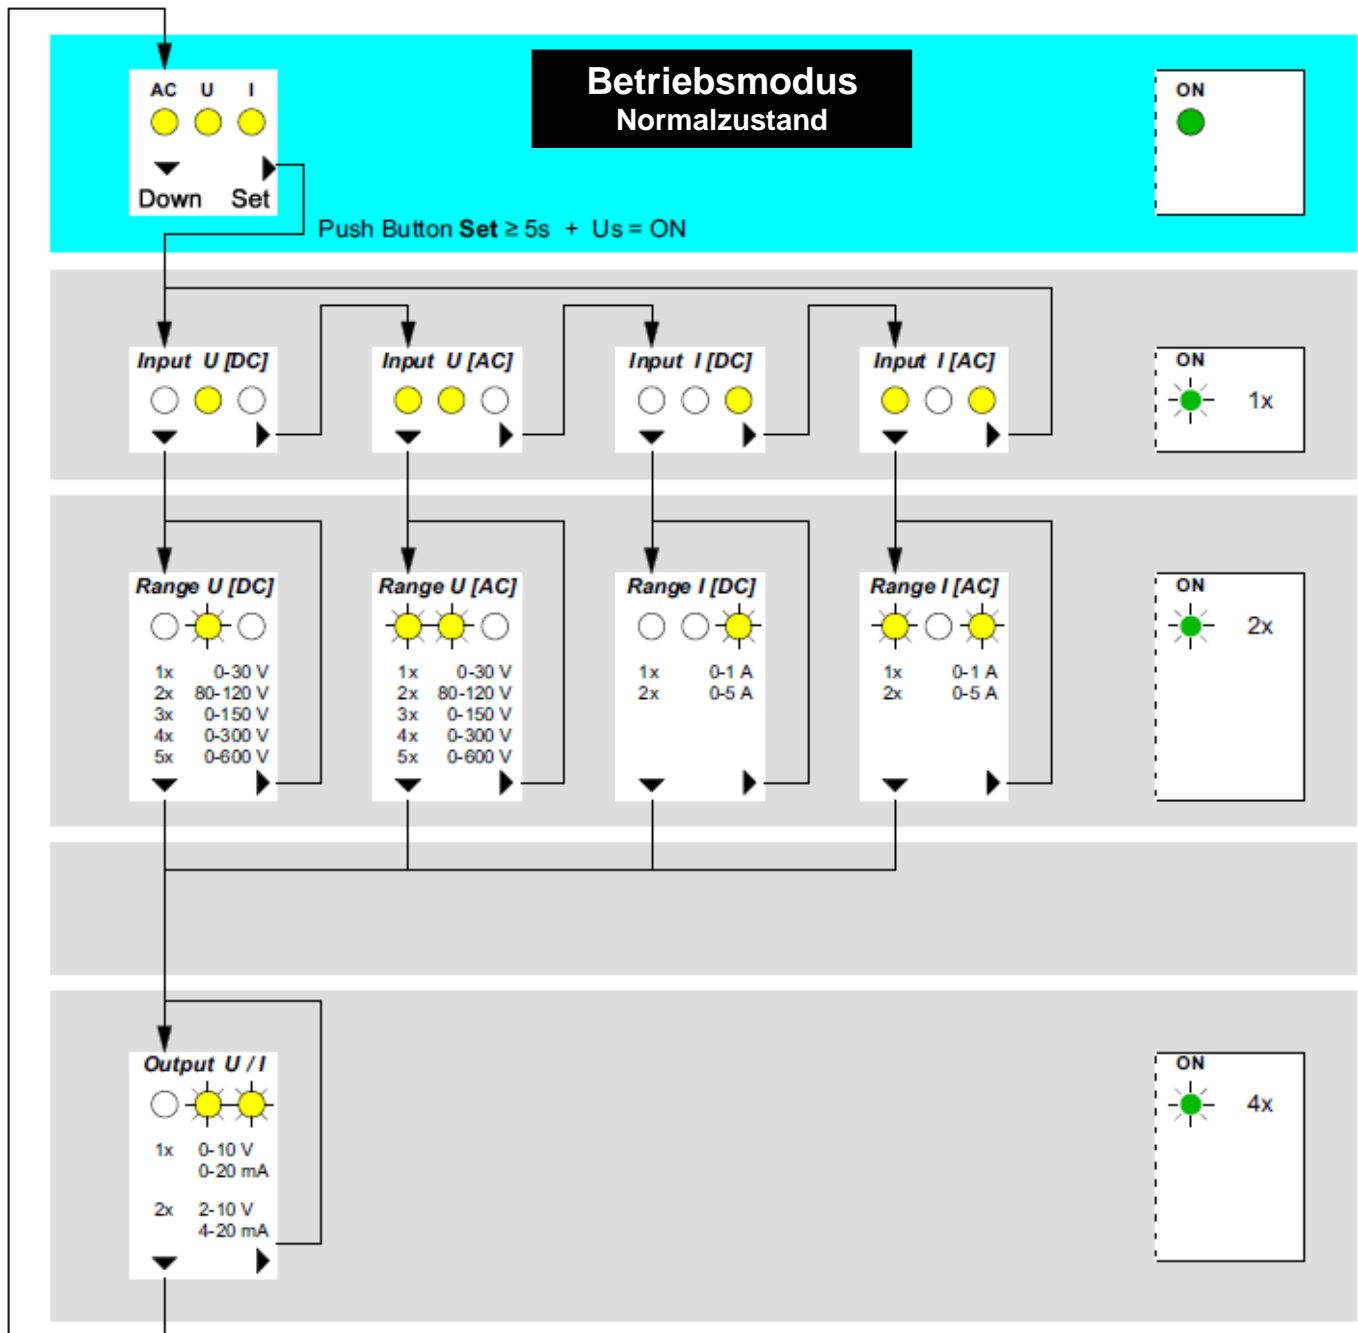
AC U I

Down Set

Betriebsmodus
Normalzustand

ON

Push Button **Set** ≥ 5s + Us = ON

Input U [DC]

Input U [AC]

Input I [DC]

Input I [AC]

ON
1x

Range U [DC]
1x 0-30 V
2x 80-120 V
3x 0-150 V
4x 0-300 V
5x 0-600 V

Range U [AC]
1x 0-30 V
2x 80-120 V
3x 0-150 V
4x 0-300 V
5x 0-600 V

Range I [DC]
1x 0-1 A
2x 0-5 A

Range I [AC]
1x 0-1 A
2x 0-5 A

ON
2x

Output U / I
1x 0-10 V
0-20 mA
2x 2-10 V
4-20 mA

ON
4x